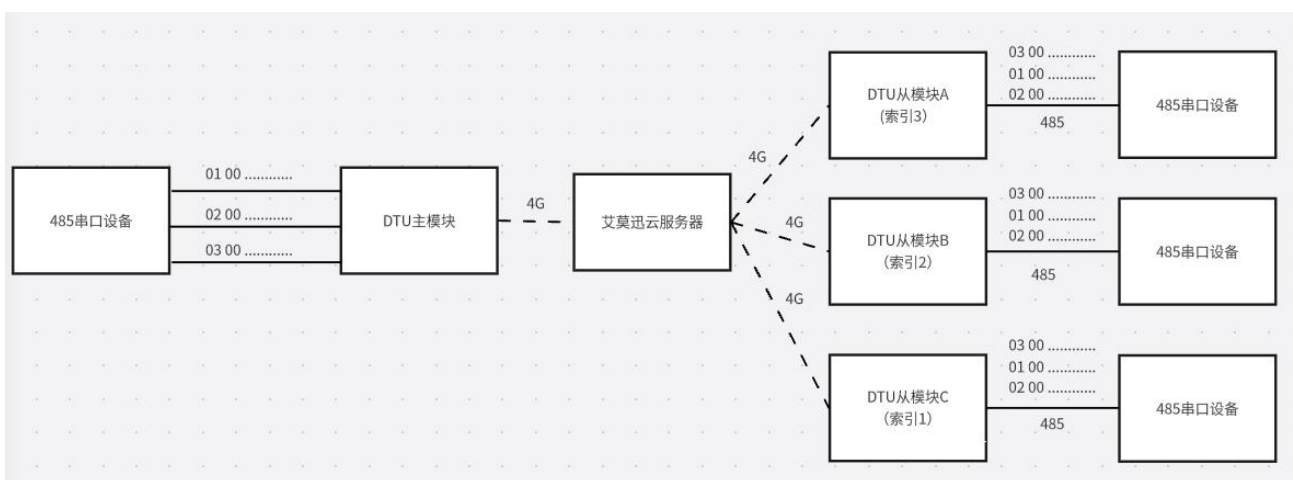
485串口设备

01 00 ............
02 00 ............
03 00 ............

DTU主模块

4G

艾莫迅云服务器

4G

4G

4G

03 00 ............
01 00 ............
02 00 ............

DTU从模块A
(索引3)

485

485串口设备

03 00 ............
01 00 ............
02 00 ............

DTU从模块B
(索引2)

485

485串口设备

03 00 ............
01 00 ............
02 00 ............

DTU从模块C
(索引1)

485

485串口设备